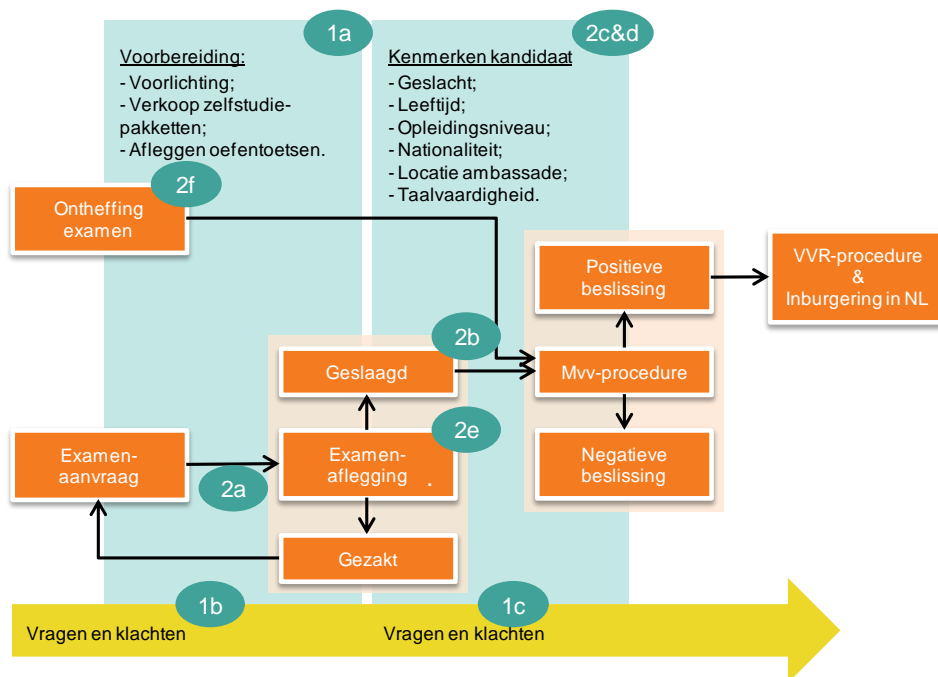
1a

Voorbereiding:
- Voorlichting;
- Verkoop zelfstudiepakketten;
- Afleggen oefentoetsen.

2c&d

Kenmerken kandidaat
- Geslacht;
- Leeftijd;
- Opleidingsniveau;
- Nationaliteit;
- Locatie ambassade;
- Taalvaardigheid.

2f

Ontheffing examen

Positieve beslissing

VVR-procedure & Inburgering in NL

2b

Geslaagd

Mvv-procedure

2e

Examenaanvraag

2a

Examenaflegging .

Negatieve beslissing

Gezakt

1b

Vragen en klachten

1c

Vragen en klachten